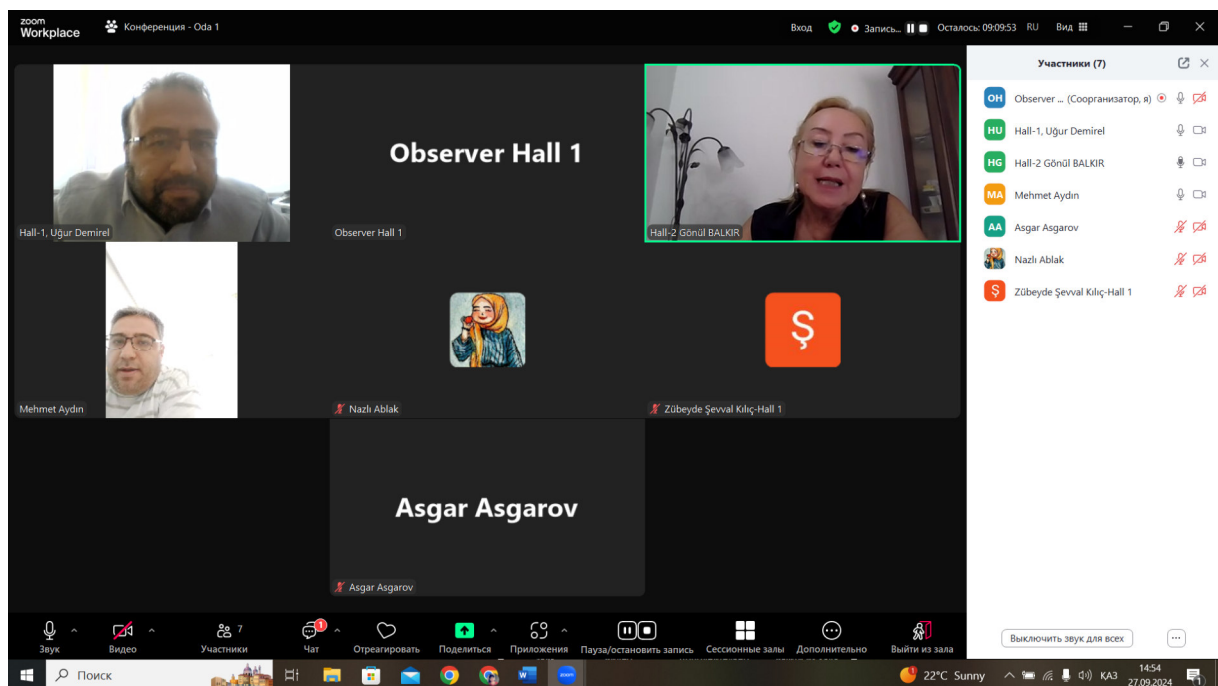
zoom Workplace Конференция - Oda 1

Вход Запись... Осталось: 09:09:53 RU Вид

Hall-1, Uğur Demirel

Observer Hall 1

Observer Hall 1

Hall-2 Gönül BALKIR

Mehmet Aydın

Nazlı Ablak

Ş

Zübeyde Şevval Kılıç-Hall 1

Asgar Asgarov

Asgar Asgarov

Участники (7)

OH Observer ... (Соорганизатор, я)

HU Hall-1, Uğur Demirel

HG Hall-2 Gönül BALKIR

MA Mehmet Aydın

AA Asgar Asgarov

Nazlı Ablak

Ş Zübeyde Şevval Kılıç-Hall 1

Выключить звук для всех

Звук Видео Участники 7 Чат 1 Отреагировать Поделиться Приложения Пауза/остановить запись Сессионные залы Дополнительно Выйти из зала

Поиск

22°C Sunny КАЗ 14:54 27.09.2024